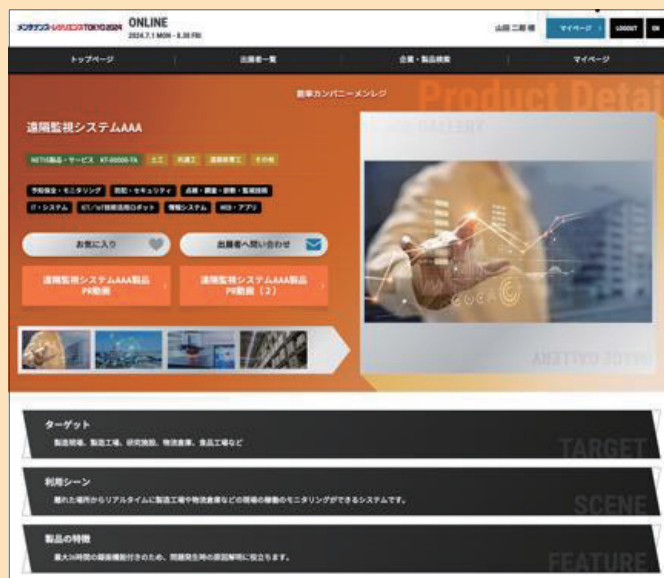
メンテナンス・レジリエンスTOKYO2024 ONLINE
2024.7.1 MON - 8.30 FRI

山田 二郎 様 マイページ LOGOUT EN

トップページ 出展者一覧 企業・製品検索 マイページ

Product Detail

建築カンパニーメンレジ

遠隔監視システムAAA

NETIS製品・サービス KT-00000-TA 土工 共通工 道路維持工 その他

予防保全・モニタリング 防犯・セキュリティ 点検・調査・診断・監視技術 IT・システム ICT/IoT技術活用ロボット 情報システム WEB・アプリ

お気に入り 出展者へ問い合わせ

遠隔監視システムAAA製品PR動画

遠隔監視システムAAA製品PR動画（2）

GALLERY

ターゲット
製造現場、製造工場、研究施設、物流倉庫、食品工場など
TARGET

利用シーン
離れた場所からリアルタイムに製造工場や物流倉庫などの現場の稼働のモニタリングができるシステムです。
SCENE

製品の特徴
最大36時間の録画機能付きのため、問題発生時の原因解明に役立ちます。
FEATURE